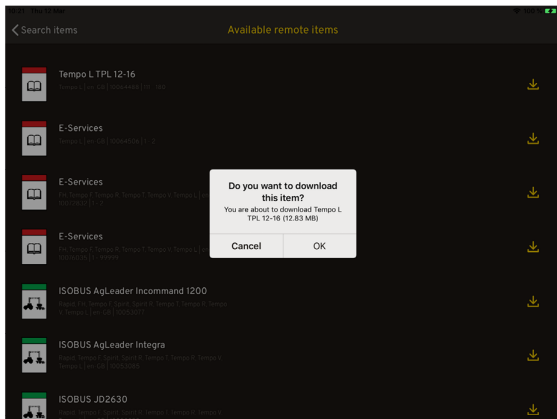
Search items

Available remote items

Tempo L TPL 12-16

Tempo L | en-GB | 0064408 | Y: 300

E-Services

Tempo L | en-GB | 0064408 | Y: 2

E-Services

Fix, Tempo F, Tempo R, Tempo T, Tempo L, Tempo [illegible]
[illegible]

E-Services

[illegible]

ISOBUS AgLeader Incommand 1200

Rapid, Tempo F, Spirit, Spirit R, Tempo T, Tempo
V, Tempo L | en-GB | 0052077

ISOBUS AgLeader Integra

Rapid, Tempo F, Spirit, Spirit R, Tempo T, Tempo V,
Tempo L | en-GB | 0053089

ISOBUS JD2630

Rapid, Tempo F, Spirit, Spirit R, Tempo T, Tempo V, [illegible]

Do you want to download this item?

You are about to download Tempo L TPL 12-16 (12.83 MB)

Cancel

OK